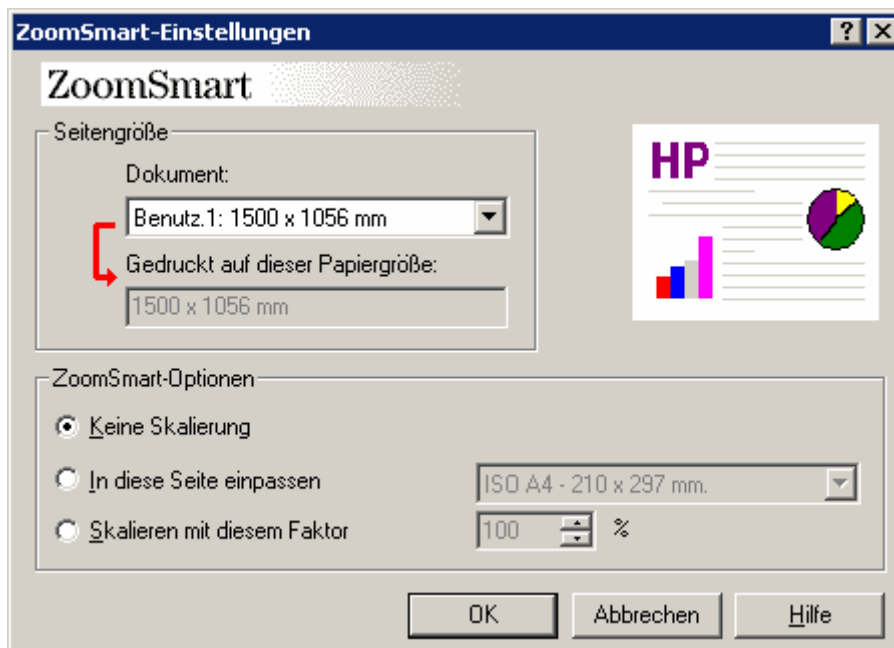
ZoomSmart-Einstellungen

? X

ZoomSmart

Seitengröße

Dokument:

Benutz.1: 1500 x 1056 mm

Gedruckt auf dieser Papiergröße:

1500 x 1056 mm

HP

ZoomSmart-Optionen

Keine Skalierung

In diese Seite einpassen

ISO A4 - 210 x 297 mm.

Skalieren mit diesem Faktor

100

%

OK

Abbrechen

Hilfe